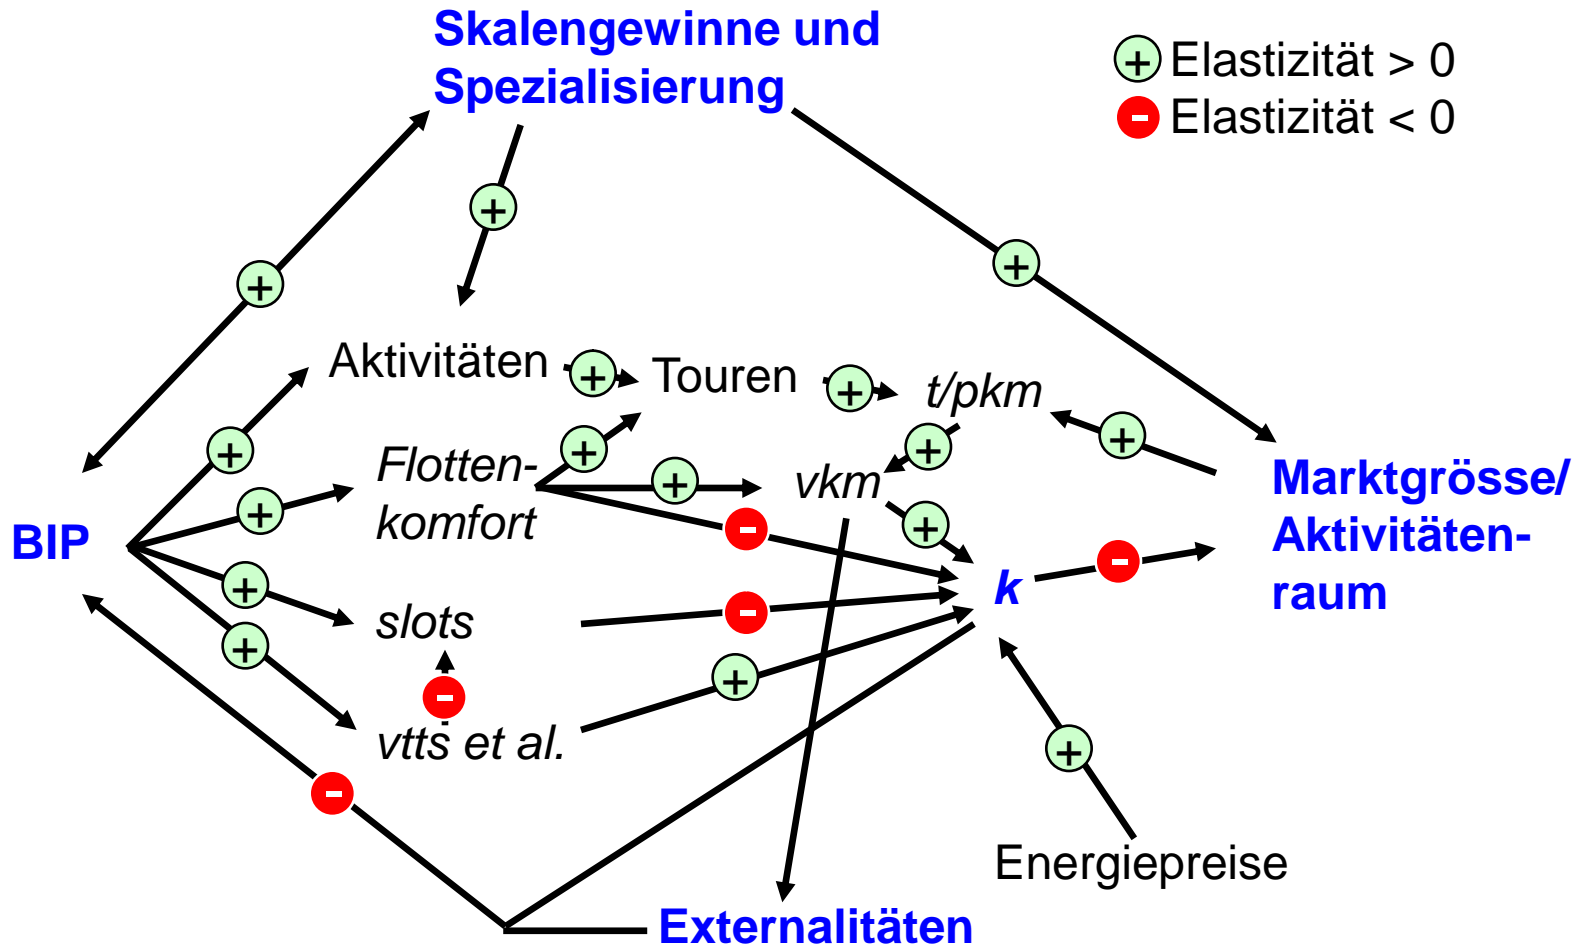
Skalengewinne und Spezialisierung

+ Elastizität > 0
- Elastizität < 0

+
+
+

Aktivitäten + Touren + t/pkm

+ Flottenkomfort + + vkm + +

BIP + - k - Marktgrösse/ Aktivitätenraum

+ slots -

+ vtts et al. - +

- +

Energiepreise

Externalitäten